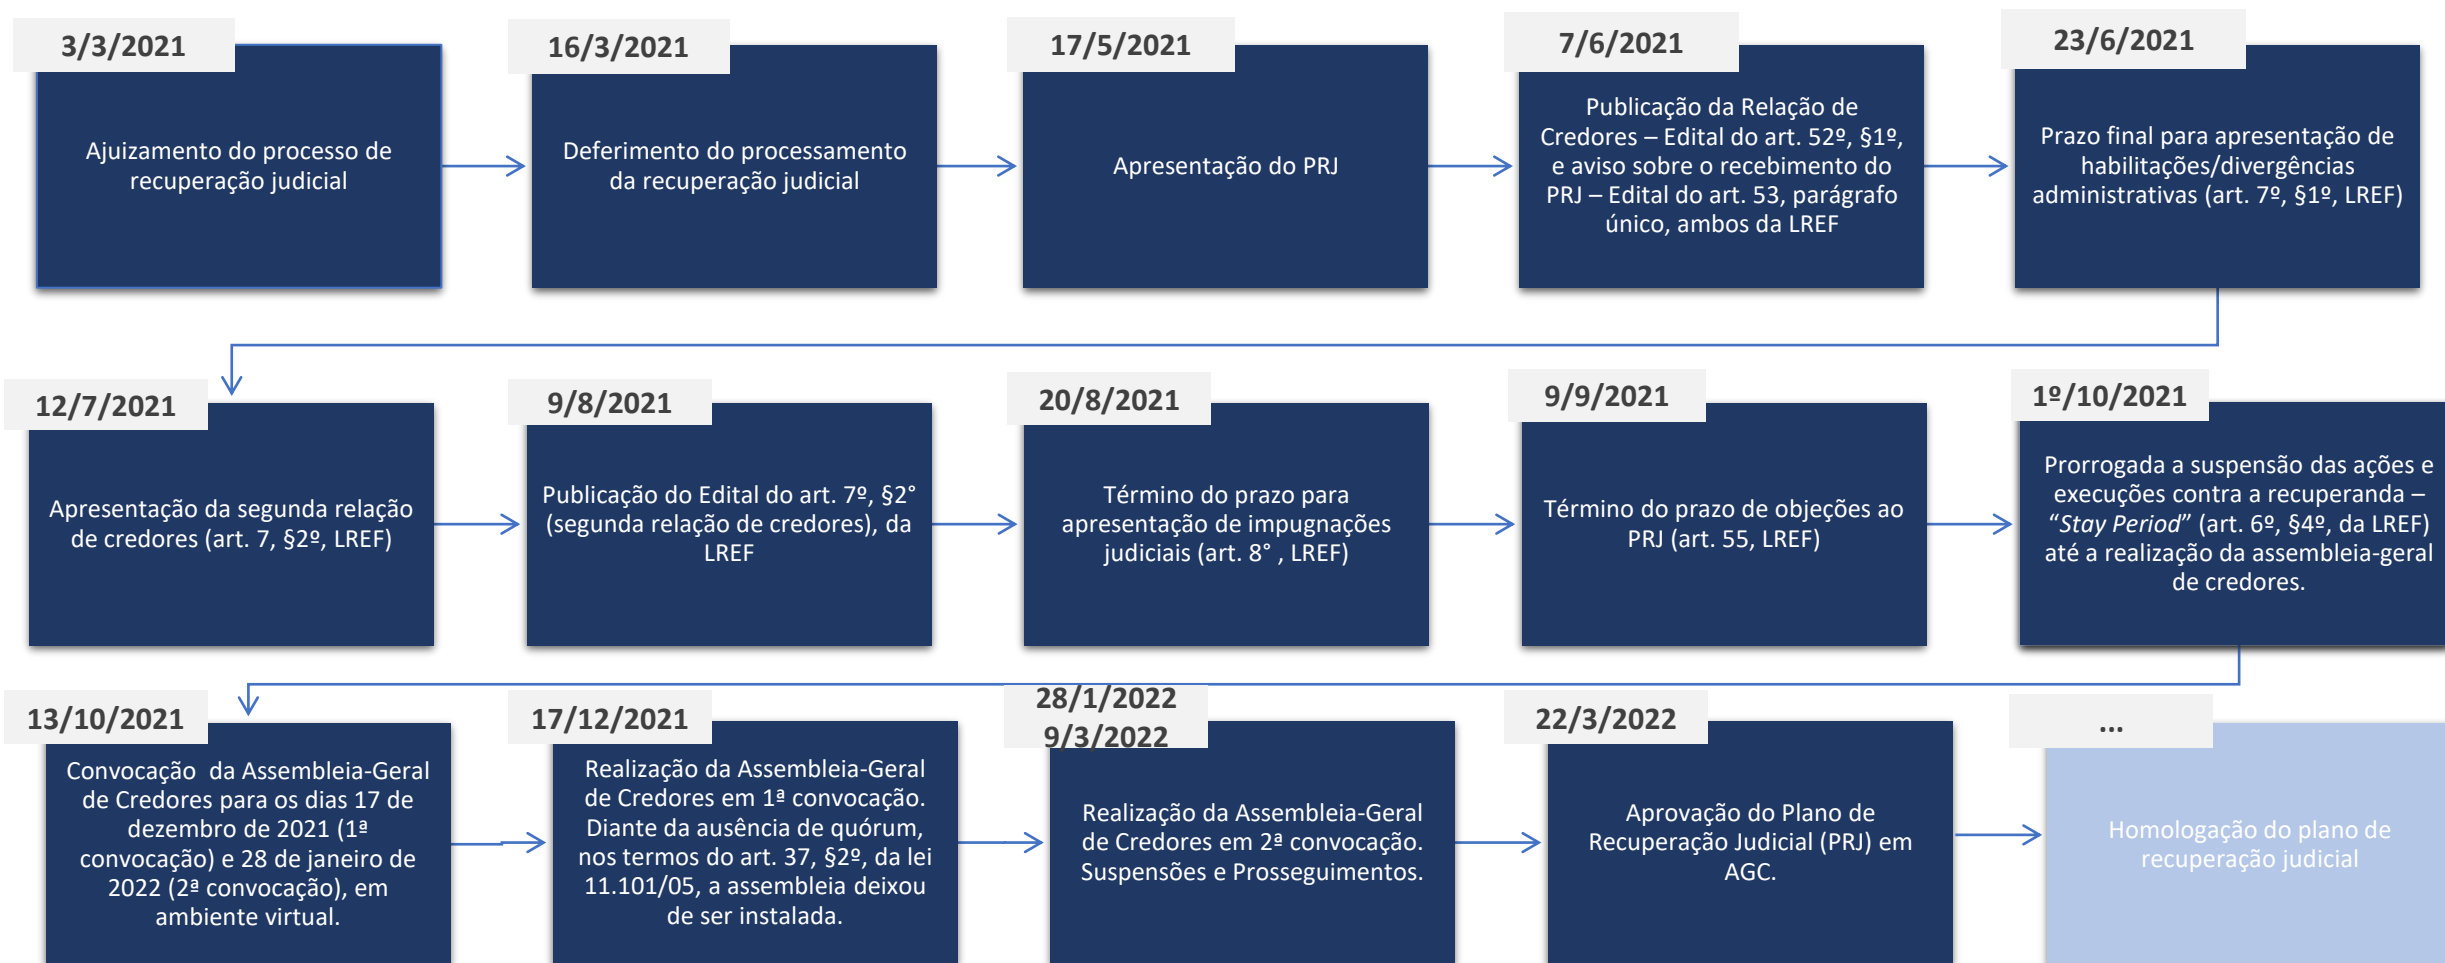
3/3/2021

Ajuizamento do processo de recuperação judicial

16/3/2021

Deferimento do processamento da recuperação judicial

17/5/2021

Apresentação do PRJ

7/6/2021

Publicação da Relação de Credores – Edital do art. 52º, §1º, e aviso sobre o recebimento do PRJ – Edital do art. 53, parágrafo único, ambos da LREF

23/6/2021

Prazo final para apresentação de habilitações/divergências administrativas (art. 7º, §1º, LREF)

12/7/2021

Apresentação da segunda relação de credores (art. 7, §2º, LREF)

9/8/2021

Publicação do Edital do art. 7º, §2° (segunda relação de credores), da LREF

20/8/2021

Término do prazo para apresentação de impugnações judiciais (art. 8° , LREF)

9/9/2021

Término do prazo de objeções ao PRJ (art. 55, LREF)

1º/10/2021

Prorrogada a suspensão das ações e execuções contra a recuperanda – *"Stay Period"* (art. 6º, §4º, da LREF) até a realização da assembleia-geral de credores.

13/10/2021

Convocação da Assembleia-Geral de Credores para os dias 17 de dezembro de 2021 (1ª convocação) e 28 de janeiro de 2022 (2ª convocação), em ambiente virtual.

17/12/2021

Realização da Assembleia-Geral de Credores em 1ª convocação. Diante da ausência de quórum, nos termos do art. 37, §2º, da lei 11.101/05, a assembleia deixou de ser instalada.

28/1/2022
9/3/2022

Realização da Assembleia-Geral de Credores em 2ª convocação. Suspensões e Prosseguimentos.

22/3/2022

Aprovação do Plano de Recuperação Judicial (PRJ) em AGC.

...

Homologação do plano de recuperação judicial